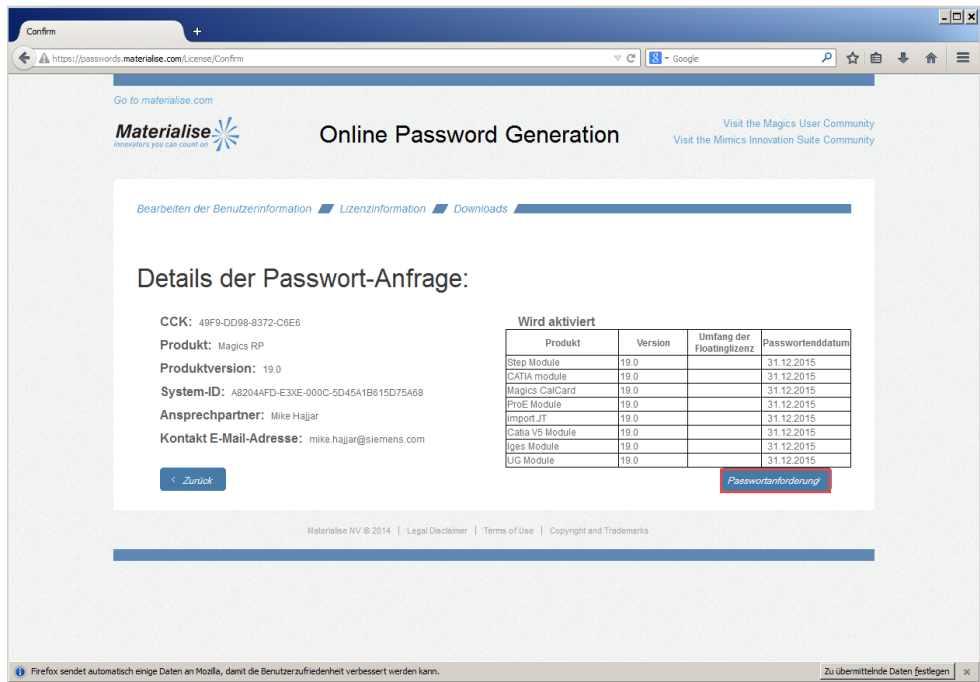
Confirm

https://passwords.materialise.com/License/Confirm

Google

Go to materialise.com

Materialise
innovators you can count on

Online Password Generation

Visit the Magics User Community
Visit the Mimics Innovation Suite Community

Bearbeiten der Benutzerinformation Lizenzinformation Downloads

Details der Passwort-Anfrage:

CCK: 49F9-DD98-8372-C6E6
Produkt: Magics RP
Produktversion: 19.0
System-ID: A8204AFD-E3XE-000C-5D45A1B615D75A68
Ansprechpartner: Mike Hajjar
Kontakt E-Mail-Adresse: mike.hajjar@siemens.com

Wird aktiviert

| Produkt | Version | Umfang der Floatinglizenz | Passwortenddatum |
|---|---|---|---|
| Step Module | 19.0 | | 31.12.2015 |
| CATIA module | 19.0 | | 31.12.2015 |
| Magics CalCard | 19.0 | | 31.12.2015 |
| ProE Module | 19.0 | | 31.12.2015 |
| Import JT | 19.0 | | 31.12.2015 |
| Catia V5 Module | 19.0 | | 31.12.2015 |
| Iges Module | 19.0 | | 31.12.2015 |
| UG Module | 19.0 | | 31.12.2015 |

< Zurück

Passwortanforderung

Materialise NV © 2014 | Legal Disclaimer | Terms of Use | Copyright and Trademarks

Firefox sendet automatisch einige Daten an Mozilla, damit die Benutzerzufriedenheit verbessert werden kann.

Zu übermittelnde Daten festlegen